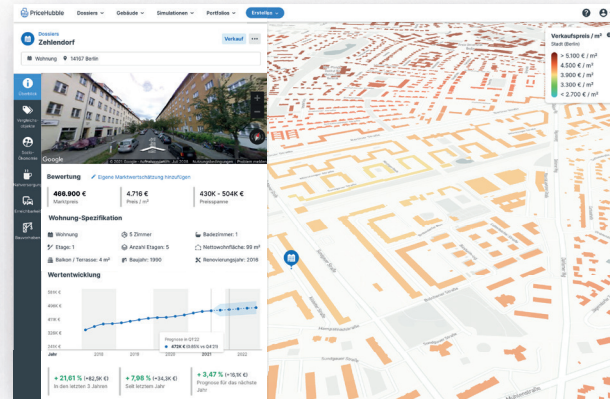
PriceHubble Dossiers Gebäude Simulationen Portfolios Erstellen

Dossiers
Zehlendorf

Verkauf

Wohnung 14167 Berlin

Overview
Vergleichsobjekte
Sozio-Ökonomie
Nahversorgung
Erreichbarkeit
Baumaßnahmen

Google © 2021 Google · Aufnahmedatum: Juli 2008

Bewertung
Eigene Marktwertschätzung hinzufügen

| 468.900 € | 4.716 € | 430K - 504K € |
|---|---|---|
| Marktpreis | Preis / m² | Preisspanne |

Wohnung-Spezifikation

| Wohnung | 5 Zimmer | Badezimmer: 1 |
|---|---|---|
| Etage: 1 | Anzahl Etagen: 5 | Nettowohnfläche: 99 m² |
| Balkon / Terrasse: 4 m² | Baujahr: 1990 | Renovierungsjahr: 2018 |

Wertentwicklung

Jahr 2018 2019 2020 2021 2022

Prognose für Q1'22
473K (0.85% vs Q4'21)

+ 21,61 % (+82,5K €)
In den letzten 3 Jahren

+ 7,98 % (+34,2K €)
Seit letztem Jahr

+ 3,47 % (+16,1K €)
Prognose für das nächste Jahr

Verkaufspreis / m²
Stadt (Berlin)
> 5.100 € / m²
4.500 € / m²
3.900 € / m²
3.300 € / m²
< 2.700 € / m²